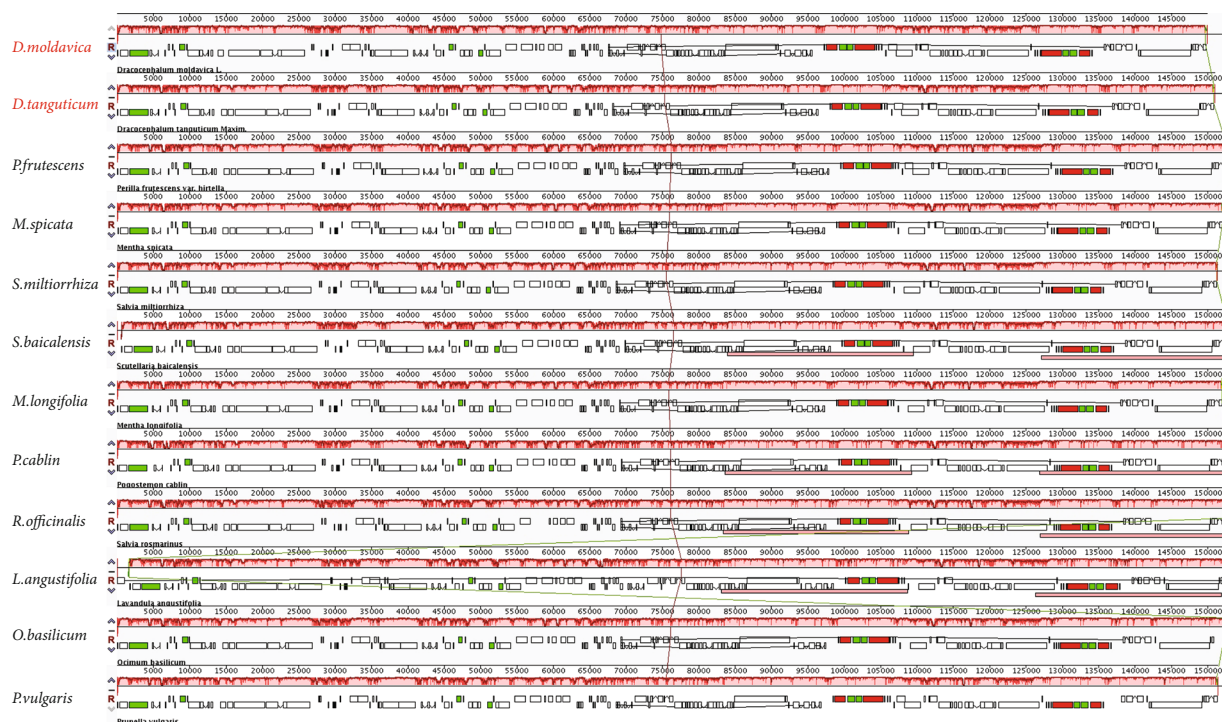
D.moldavica
D.tanguticum
P.frutescens
M.spicata
S.miltiorrhiza
S.baicalensis
M.longifolia
P.cablin
R.officinalis
L.angustifolia
O.basilicum
P.vulgaris

5000 10000 15000 20000 25000 30000 35000 40000 45000 50000 55000 60000 65000 70000 75000 80000 85000 90000 95000 100000 105000 110000 115000 120000 125000 130000 135000 140000 145000

R
Dracocephalum moldavica L.
5000 10000 15000 20000 25000 30000 35000 40000 45000 50000 55000 60000 65000 70000 75000 80000 85000 90000 95000 100000 105000 110000 115000 120000 125000 130000 135000 140000 145000 150000

R
Dracocephalum tanguticum Maxim.
5000 10000 15000 20000 25000 30000 35000 40000 45000 50000 55000 60000 65000 70000 75000 80000 85000 90000 95000 100000 105000 110000 115000 120000 125000 130000 135000 140000 145000 150000

R
Perilla frutescens var. hirtella
5000 10000 15000 20000 25000 30000 35000 40000 45000 50000 55000 60000 65000 70000 75000 80000 85000 90000 95000 100000 105000 110000 115000 120000 125000 130000 135000 140000 145000 150000

R
Mentha spicata
5000 10000 15000 20000 25000 30000 35000 40000 45000 50000 55000 60000 65000 70000 75000 80000 85000 90000 95000 100000 105000 110000 115000 120000 125000 130000 135000 140000 145000 150000

R
Salvia miltiorrhiza
5000 10000 15000 20000 25000 30000 35000 40000 45000 50000 55000 60000 65000 70000 75000 80000 85000 90000 95000 100000 105000 110000 115000 120000 125000 130000 135000 140000 145000 150000

Scutellaria baicalensis
5000 10000 15000 20000 25000 30000 35000 40000 45000 50000 55000 60000 65000 70000 75000 80000 85000 90000 95000 100000 105000 110000 115000 120000 125000 130000 135000 140000 145000 150000

R
Mentha longifolia
5000 10000 15000 20000 25000 30000 35000 40000 45000 50000 55000 60000 65000 70000 75000 80000 85000 90000 95000 100000 105000 110000 115000 120000 125000 130000 135000 140000 145000 150000

R
Pogostemon cablin
5000 10000 15000 20000 25000 30000 35000 40000 45000 50000 55000 60000 65000 70000 75000 80000 85000 90000 95000 100000 105000 110000 115000 120000 125000 130000 135000 140000 145000 150000

R
Salvia rosmarinus
5000 10000 15000 20000 25000 30000 35000 40000 45000 50000 55000 60000 65000 70000 75000 80000 85000 90000 95000 100000 105000 110000 115000 120000 125000 130000 135000 140000 145000 150000

R
Lavandula angustifolia
5000 10000 15000 20000 25000 30000 35000 40000 45000 50000 55000 60000 65000 70000 75000 80000 85000 90000 95000 100000 105000 110000 115000 120000 125000 130000 135000 140000 145000 150000

R
Ocimum basilicum
5000 10000 15000 20000 25000 30000 35000 40000 45000 50000 55000 60000 65000 70000 75000 80000 85000 90000 95000 100000 105000 110000 115000 120000 125000 130000 135000 140000 145000 150000

R
Prunella vulgaris